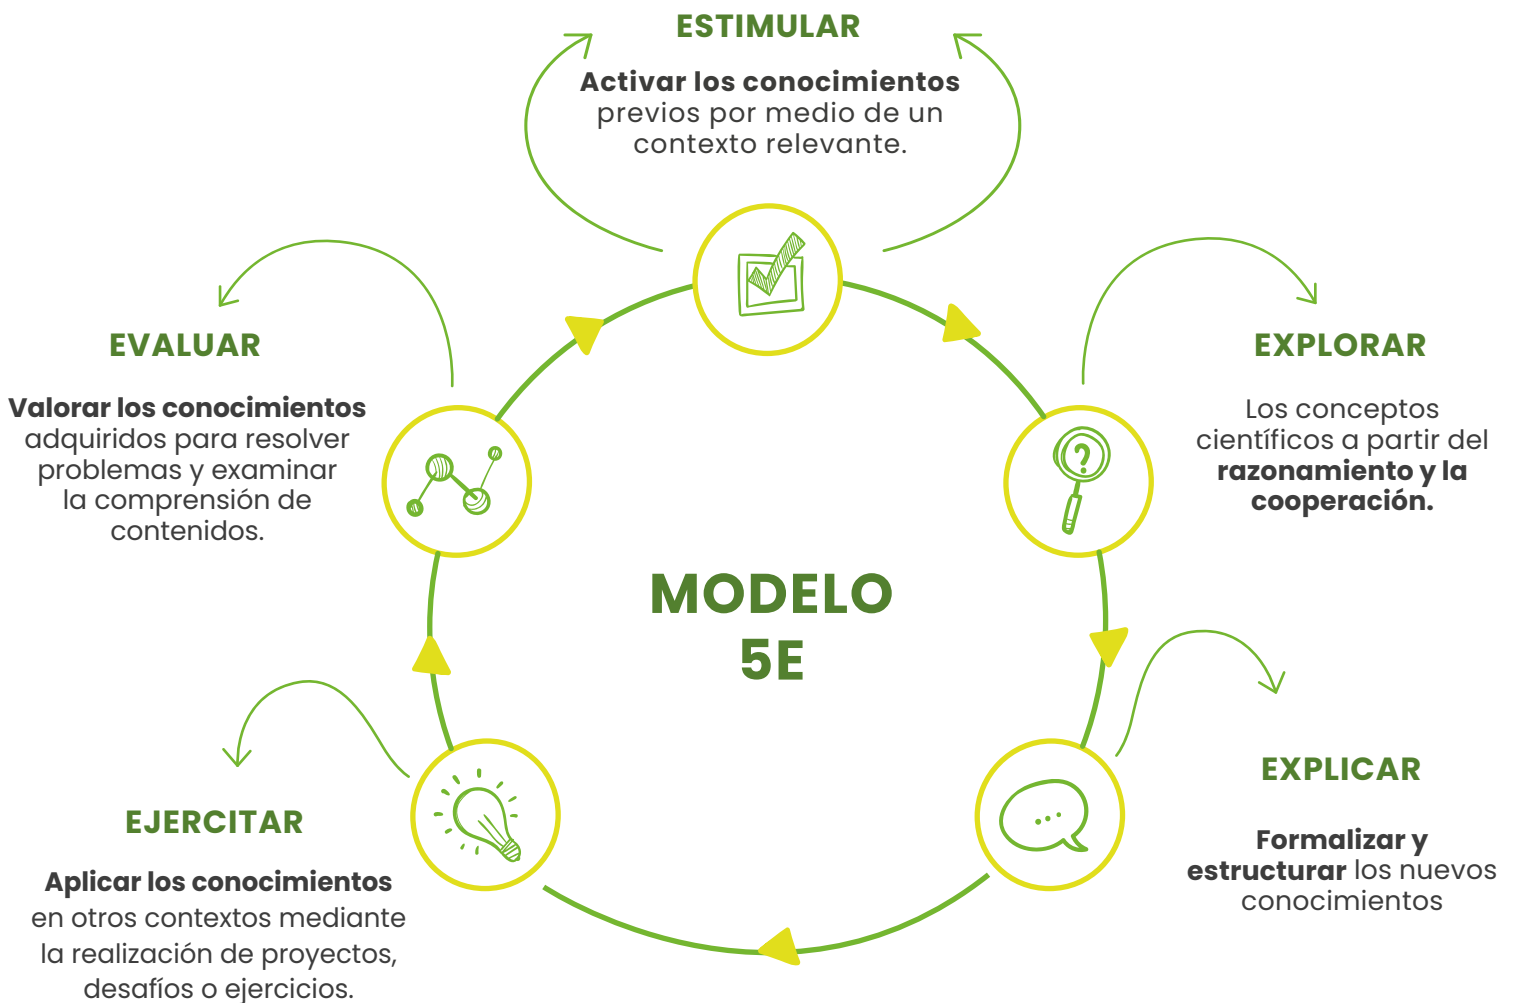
ESTIMULAR

**Activar los conocimientos** previos por medio de un contexto relevante.

EXPLORAR

Los conceptos científicos a partir del **razonamiento y la cooperación.**

EXPLICAR

**Formalizar y estructurar** los nuevos conocimientos

EJERCITAR

**Aplicar los conocimientos** en otros contextos mediante la realización de proyectos, desafíos o ejercicios.

EVALUAR

**Valorar los conocimientos** adquiridos para resolver problemas y examinar la comprensión de contenidos.

MODELO 5E